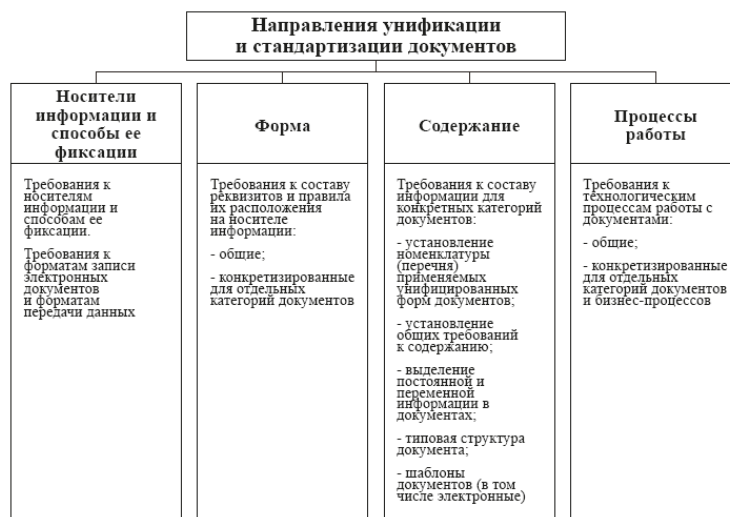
Направления унификации и стандартизации документов

Носители информации и способы ее фиксации

Требования к носителям информации и способам ее фиксации.

Требования к форматам записи электронных документов и форматам передачи данных

Форма

Требования к составу реквизитов и правила их расположения на носителе информации:

- общие;

- конкретизированные для отдельных категорий документов

Содержание

Требования к составу информации для конкретных категорий документов:

- установление номенклатуры (перечня) применяемых унифицированных форм документов;

- установление общих требований к содержанию;

- выделение постоянной и переменной информации в документах;

- типовая структура документа;

- шаблоны документов (в том числе электронные)

Процессы работы

Требования к технологическим процессам работы с документами:

- общие;

- конкретизированные для отдельных категорий документов и бизнес-процессов